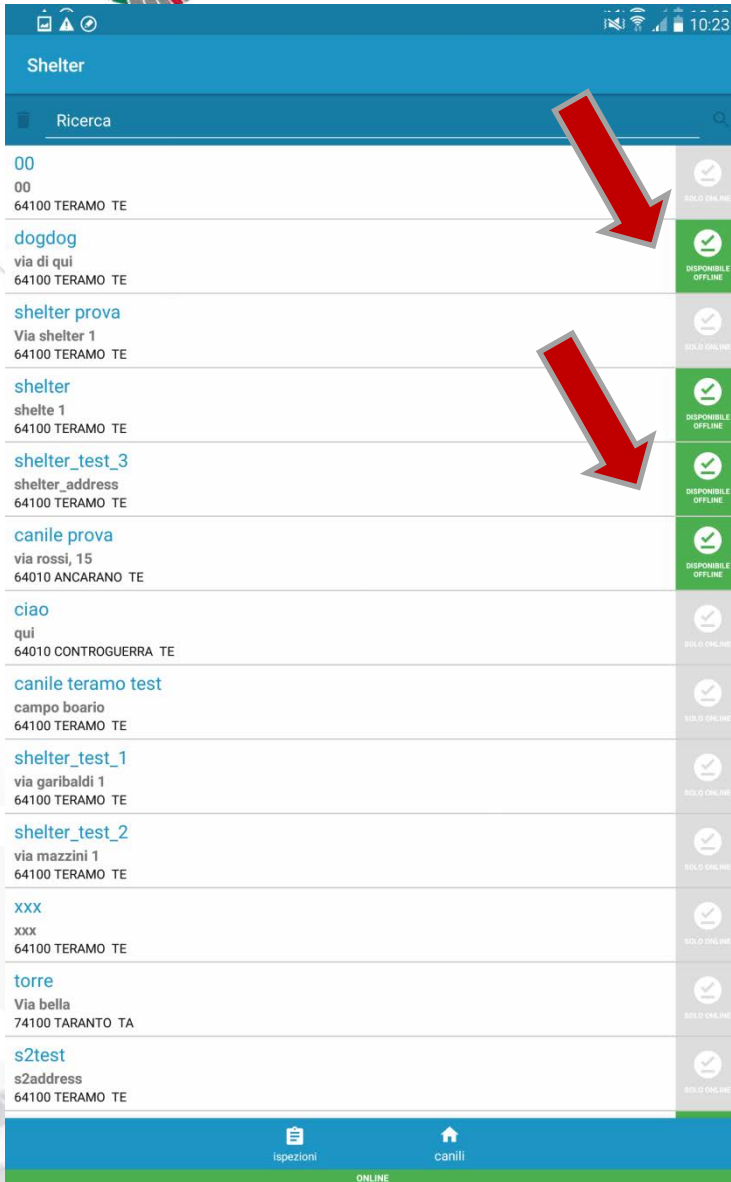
10:23

Shelter

Ricerca

00
00
64100 TERAMO TE
SOLO ONLINE

dogdog
via di qui
64100 TERAMO TE
DISPONIBILE OFFLINE

shelter prova
Via shelter 1
64100 TERAMO TE
SOLO ONLINE

shelter
shelte 1
64100 TERAMO TE
DISPONIBILE OFFLINE

shelter_test_3
shelter_address
64100 TERAMO TE
DISPONIBILE OFFLINE

canile prova
via rossi, 15
64010 ANCARANO TE
DISPONIBILE OFFLINE

ciao
qui
64010 CONTROGUERRA TE
SOLO ONLINE

canile teramo test
campo boario
64100 TERAMO TE
SOLO ONLINE

shelter_test_1
via garibaldi 1
64100 TERAMO TE
SOLO ONLINE

shelter_test_2
via mazzini 1
64100 TERAMO TE
SOLO ONLINE

xxx
xxx
64100 TERAMO TE
SOLO ONLINE

torre
Via bella
74100 TARANTO TA
SOLO ONLINE

s2test
s2address
64100 TERAMO TE
SOLO ONLINE

ispezioni
canili
ONLINE